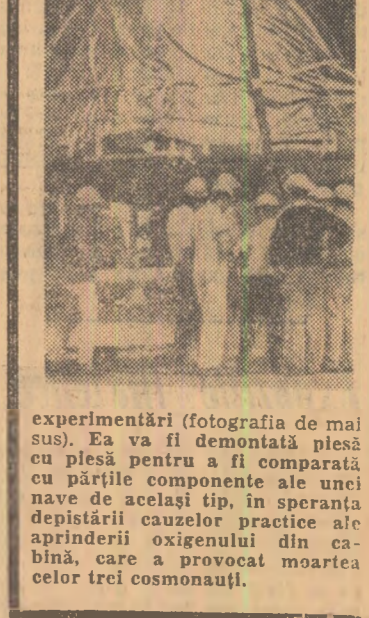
experimentări (fotografia de mai sus). Ea va fi demontată piesă cu piesă pentru a fi comparată cu părţile componente ale unei nave de acelaşi tip, în speranţa depistării cauzelor practice ale aprinderii oxigenului din cabină, care a provocat moartea celor trei cosmonauţi.